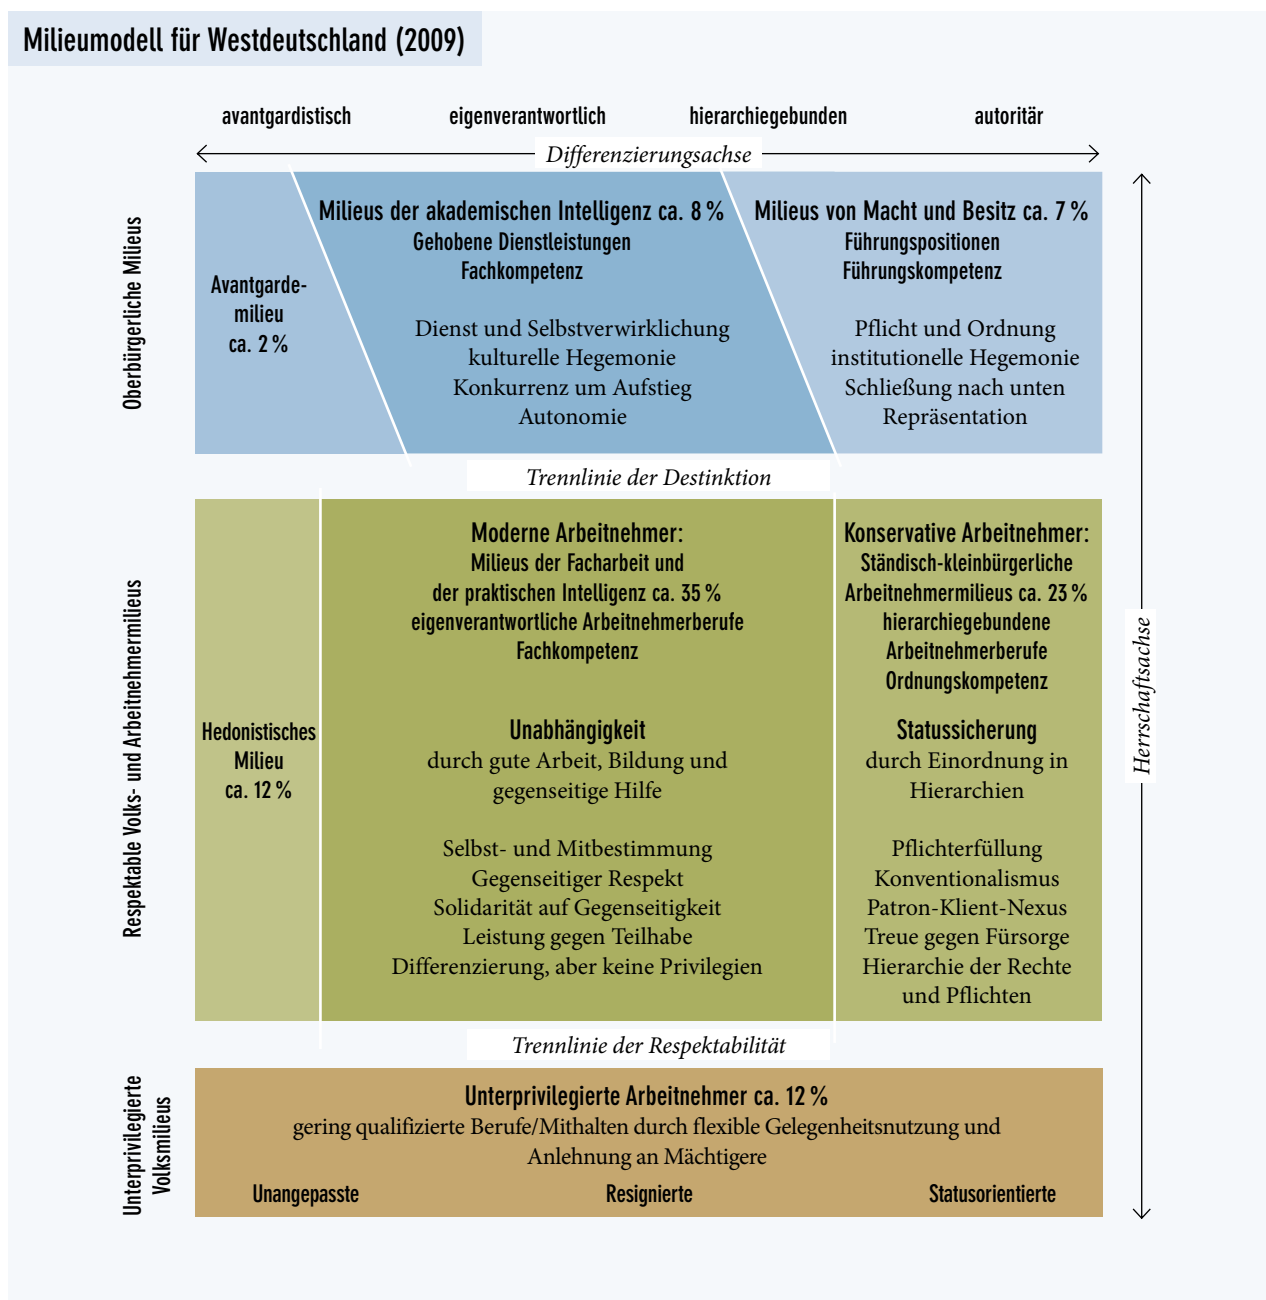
Milieumodell für Westdeutschland (2009)

avantgardistisch eigenverantwortlich hierarchiegebunden autoritär

Differenzierungsachse

Oberbürgerliche Milieus

Avantgardemilieu ca. 2 %

Milieus der akademischen Intelligenz ca. 8 %
Gehobene Dienstleistungen
Fachkompetenz

Dienst und Selbstverwirklichung
kulturelle Hegemonie
Konkurrenz um Aufstieg
Autonomie

Milieus von Macht und Besitz ca. 7 %
Führungspositionen
Führungskompetenz

Pflicht und Ordnung
institutionelle Hegemonie
Schließung nach unten
Repräsentation

Trennlinie der Destinktion

Respektable Volks- und Arbeitnehmermilieus

Hedonistisches Milieu ca. 12 %

Moderne Arbeitnehmer:
Milieus der Facharbeit und der praktischen Intelligenz ca. 35 %
eigenverantwortliche Arbeitnehmerberufe
Fachkompetenz

Unabhängigkeit
durch gute Arbeit, Bildung und gegenseitige Hilfe

Selbst- und Mitbestimmung
Gegenseitiger Respekt
Solidarität auf Gegenseitigkeit
Leistung gegen Teilhabe
Differenzierung, aber keine Privilegien

Konservative Arbeitnehmer:
Ständisch-kleinbürgerliche Arbeitnehmermilieus ca. 23 %
hierarchiegebundene Arbeitnehmerberufe
Ordnungskompetenz

Statussicherung
durch Einordnung in Hierarchien

Pflichterfüllung
Konventionalismus
Patron-Klient-Nexus
Treue gegen Fürsorge
Hierarchie der Rechte und Pflichten

Herrschaftsachse

Trennlinie der Respektabilität

Unterprivilegierte Volksmilieus

Unterprivilegierte Arbeitnehmer ca. 12 %
gering qualifizierte Berufe/Mithalten durch flexible Gelegenheitsnutzung und Anlehnung an Mächtigere

Unangepasste Resignierte Statusorientierte